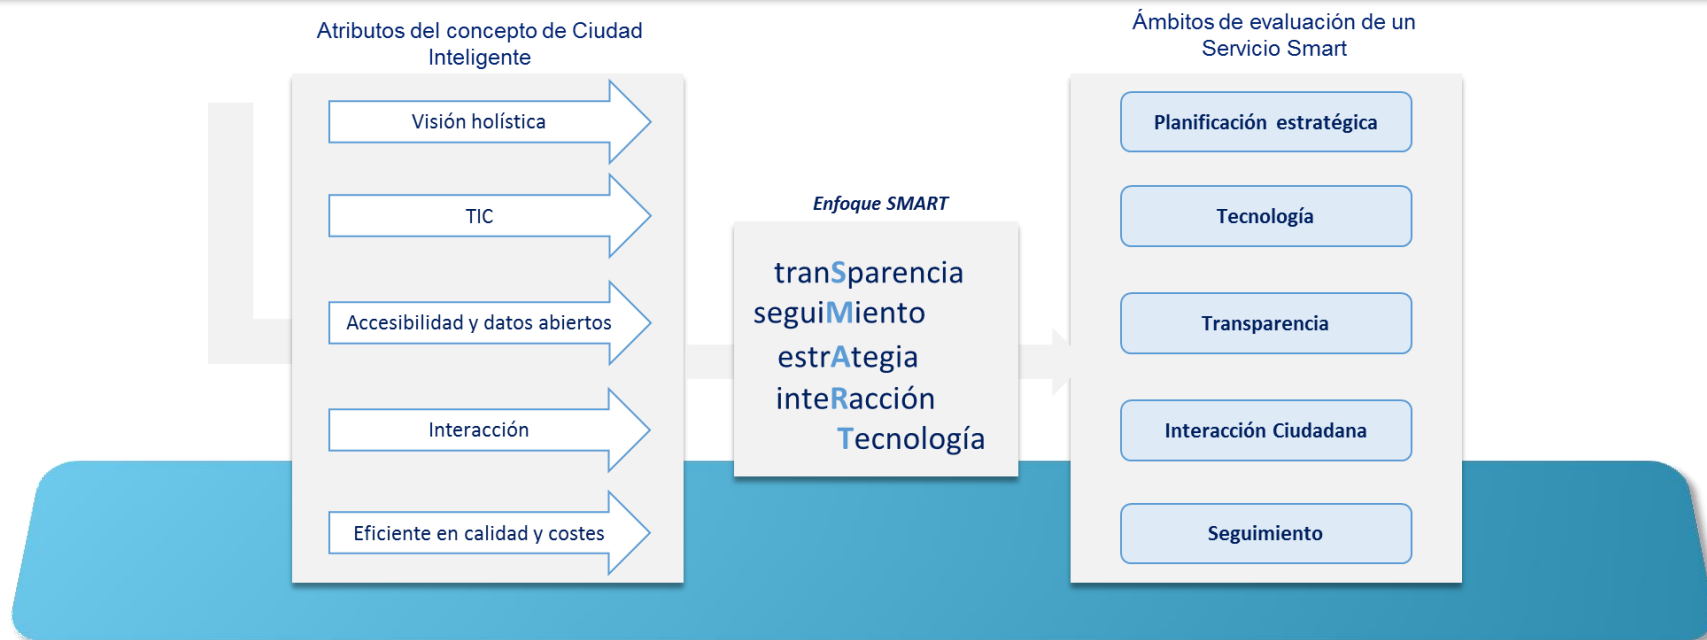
Atributos del concepto de Ciudad Inteligente

Visión holística

TIC

Accesibilidad y datos abiertos

Interacción

Eficiente en calidad y costes

Enfoque SMART

tranSparencia
seguiMiento
estrAtegia
inteRacción
Tecnología

Ámbitos de evaluación de un Servicio Smart

Planificación estratégica

Tecnología

Transparencia

Interacción Ciudadana

Seguimiento